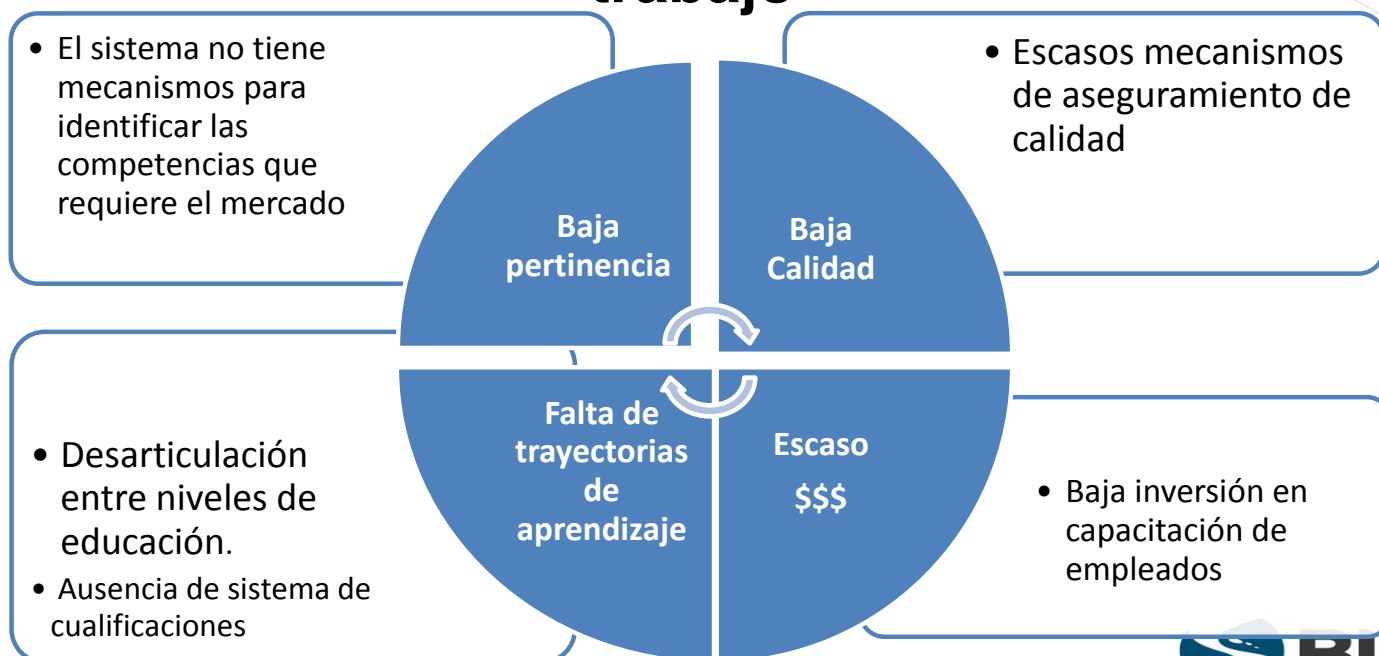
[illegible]

• El sistema no tiene mecanismos para identificar las competencias que requiere el mercado

Baja pertinencia

Baja Calidad

• Escasos mecanismos de aseguramiento de calidad

• Desarticulación entre niveles de educación.

• Ausencia de sistema de cualificaciones

Falta de trayectorias de aprendizaje

Escaso $$$

• Baja inversión en capacitación de empleados

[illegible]